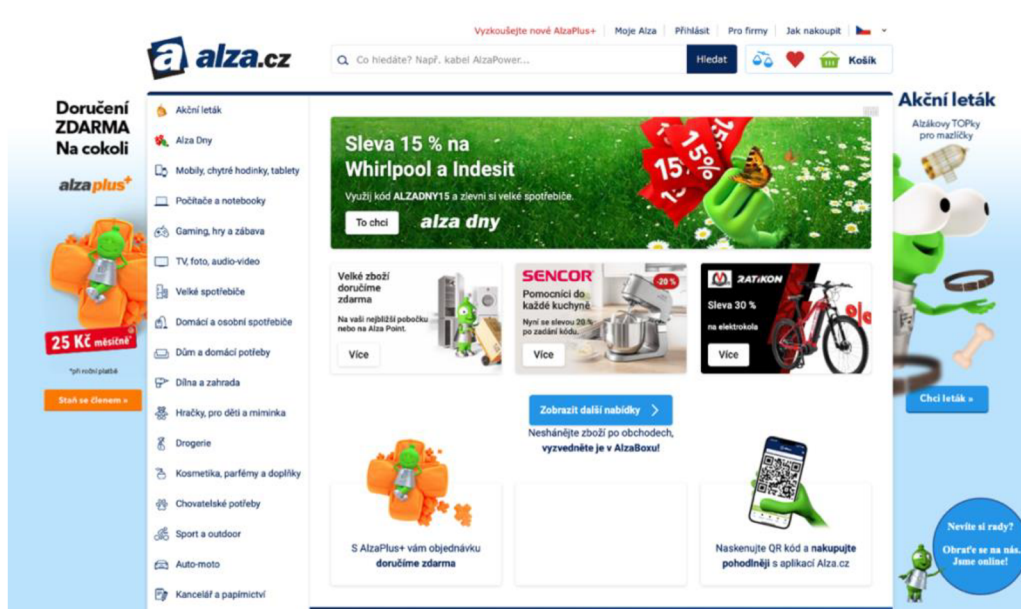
Vyzkoušejte nové AlzaPlus+ Moje Alza Přihlásit Pro firmy Jak nakoupit

alza.cz

Co hledáte? Např. kabel AlzaPower...

Hledat

Košík

Doručení ZDARMA Na cokoli

alzaplus+

25 Kč měsíčně

*při roční platbě

Staň se členem »

Akční leták
Alza Dny
Mobily, chytré hodinky, tablety
Počítače a notebooky
Gaming, hry a zábava
TV, foto, audio-video
Velké spotřebiče
Domácí a osobní spotřebiče
Dům a domácí potřeby
Dílna a zahrada
Hračky, pro děti a miminka
Drogerie
Kosmetika, parfémy a doplňky
Chovatelské potřeby
Sport a outdoor
Auto-moto
Kancelář a papírnictví

Sleva 15 % na Whirlpool a Indesit

Využij kód ALZADNY15 a zlevni si velké spotřebiče.

To chci

alza dny

15 %

Velké zboží doručíme zdarma

Na vaši nejbližší pobočku nebo na Alza Point.

Více

SENCOR

Pomocníci do každé kuchyně

Nyní se slevou 20 % po zadání kódu.

-20 %

Více

RATIKON

Sleva 30 %

na elektrokola

Více

Zobrazit další nabídky

Neshánějte zboží po obchodech, vyzvedněte je v AlzaBoxu!

S AlzaPlus+ vám objednávku doručíme zdarma

Naskenujte QR kód a nakupujte pohodlněji s aplikací Alza.cz

Akční leták

Alzákovy TOPky pro mazlíčky

Chci leták »

Nevíte si rady?

Obraťte se na nás. Jsme online!